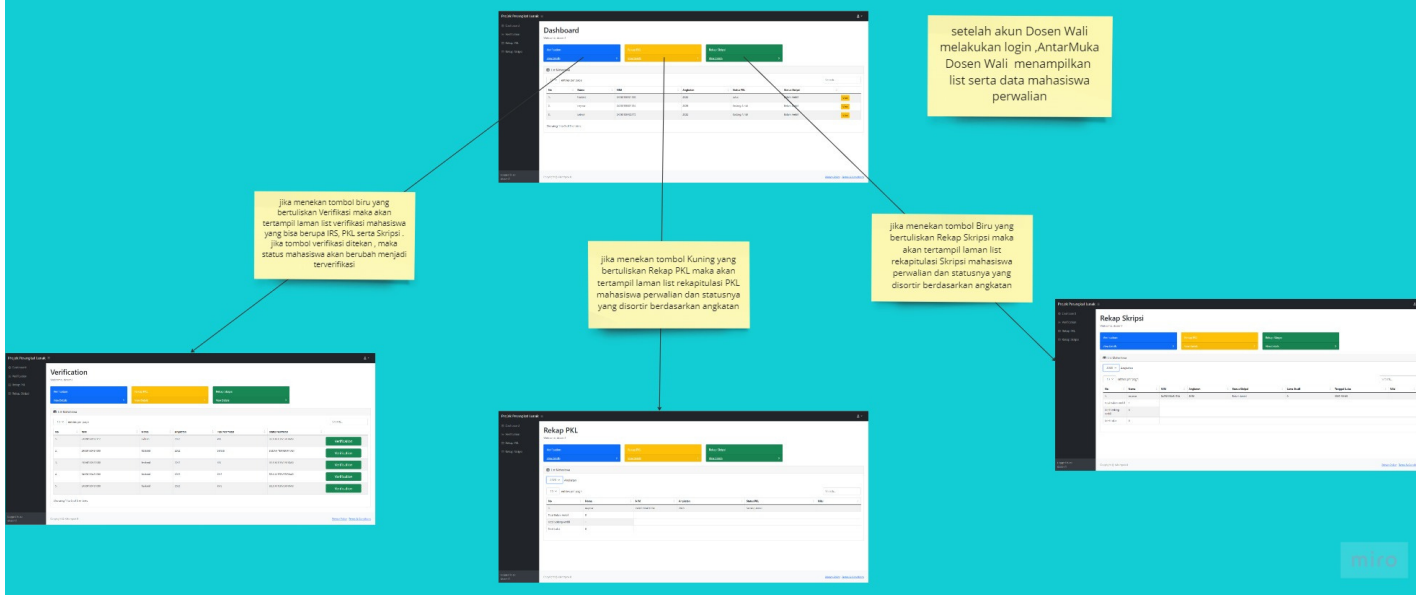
setelah akun Dosen Wali melakukan login ,AntarMuka Dosen Wali menampilkan list serta data mahasiswa perwalian

Dashboard

jika menekan tombol biru yang bertuliskan Verifikasi maka akan tertampil laman list verifikasi mahasiswa yang bisa berupa IRS, PKL serta Skripsi , jika tombol verifikasi ditekan , maka status mahasiswa akan berubah menjadi terverifikasi

jika menekan tombol Kuning yang bertuliskan Rekap PKL maka akan tertampil laman list rekapitulasi PKL mahasiswa perwalian dan statusnya yang disortir berdasarkan angkatan

jika menekan tombol Biru yang bertuliskan Rekap Skripsi maka akan tertampil laman list rekapitulasi Skripsi mahasiswa perwalian dan statusnya yang disortir berdasarkan angkatan

Verification

Verification
Verification
Verification
Verification
Verification

Rekap PKL

Rekap Skripsi

miro